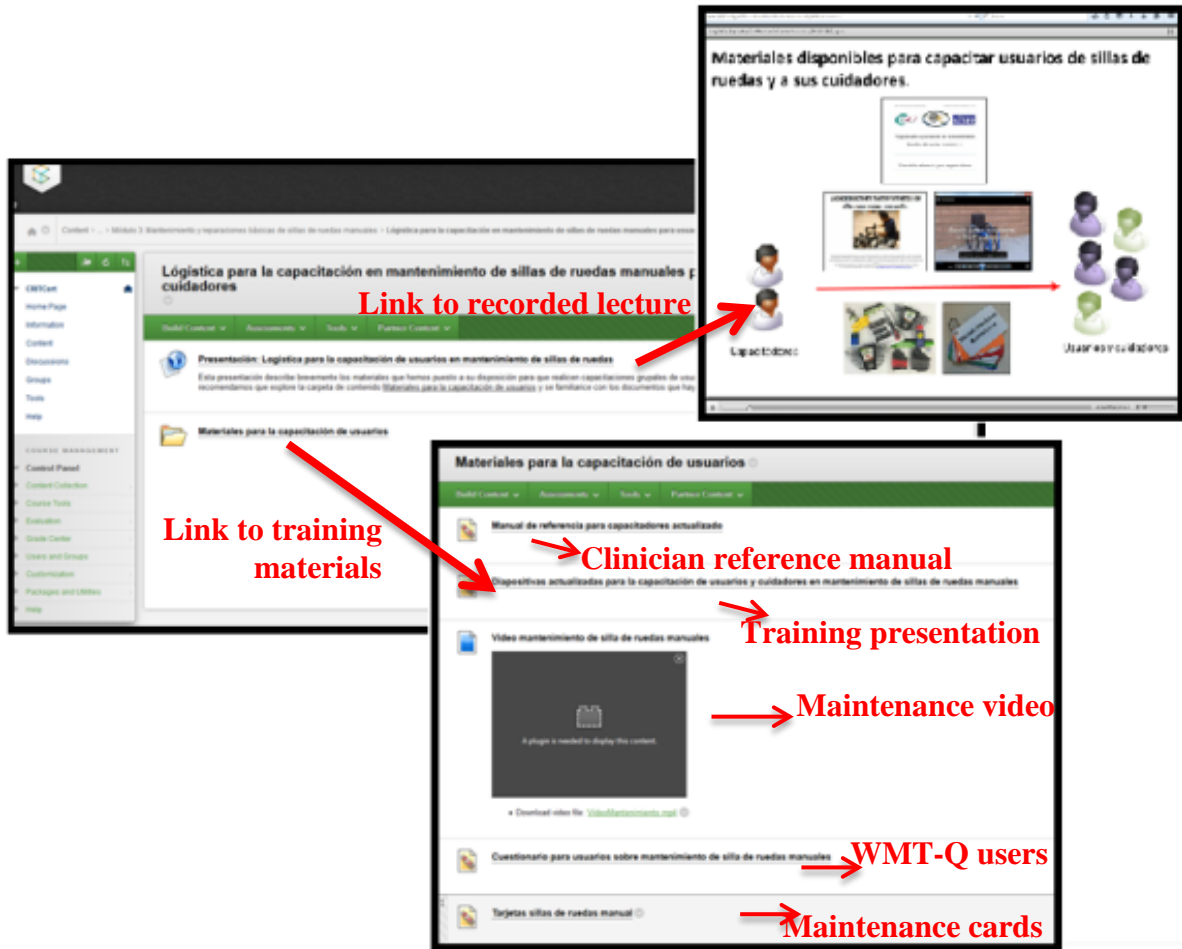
Materiales disponibles para capacitar usuarios de sillas de ruedas y a sus cuidadores.

Capacitadores

Usuarios y cuidadores

Content > ... > Módulo 3: Mantenimiento y reparaciones básicas de sillas de ruedas manuales > Logística para la capacitación en mantenimiento de sillas de ruedas manuales para usua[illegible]

CWTCert

Home Page

Information

Content

Discussions

Groups

Tools

Help

COURSE MANAGEMENT

Control Panel

Content Collection

Course Tools

Evaluation

Grade Center

Users and Groups

Customization

Packages and Utilities

Help

Lógistica para la capacitación en mantenimiento de sillas de ruedas manuales p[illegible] cuidadores

Build Content Assessments Tools Partner Content

Link to recorded lecture

Presentación: Logística para la capacitación de usuarios en mantenimiento de sillas de ruedas

Esta presentación describe brevemente los materiales que hemos puesto a su disposición para que realicen capacitaciones grupales de usu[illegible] recomendamos que explore la carpeta de contenido Materiales para la capacitación de usuarios y se familiarice con los documentos que hay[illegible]

Materiales para la capacitación de usuarios

Link to training materials

Materiales para la capacitación de usuarios

Build Content Assessments Tools Partner Content

Manual de referencia para capacitadores actualizado

Clinician reference manual

Diapositivas actualizadas para la capacitación de usuarios y cuidadores en mantenimiento de sillas de ruedas manuales

Training presentation

Video mantenimiento de silla de ruedas manuales

A plugin is needed to display this content.

Maintenance video

Download video file: VideoMantenimiento.mp4

Cuestionario para usuarios sobre mantenimiento de silla de ruedas manuales

WMT-Q users

Tarjetas sillas de ruedas manual

Maintenance cards